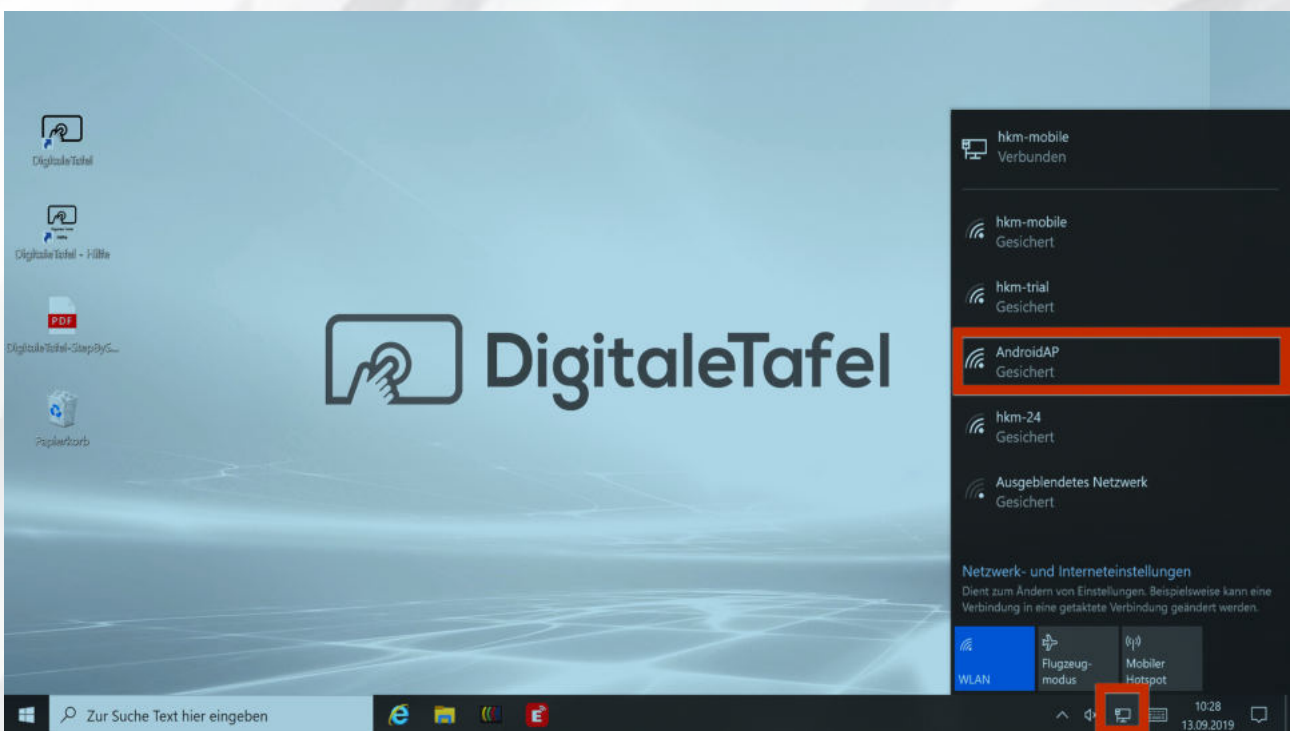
DigitaleTafel

DigitaleTafel - Hilfe

PDF
DigitaleTafel-StepByS...

Papierkorb

DigitaleTafel

hkm-mobile
Verbunden

hkm-mobile
Gesichert

hkm-trial
Gesichert

AndroidAP
Gesichert

hkm-24
Gesichert

Ausgeblendetes Netzwerk
Gesichert

Netzwerk- und Interneteinstellungen
Dient zum Ändern von Einstellungen. Beispielsweise kann eine Verbindung in eine getaktete Verbindung geändert werden.

WLAN

Flugzeugmodus

Mobiler Hotspot

Zur Suche Text hier eingeben

10:28
13.09.2019